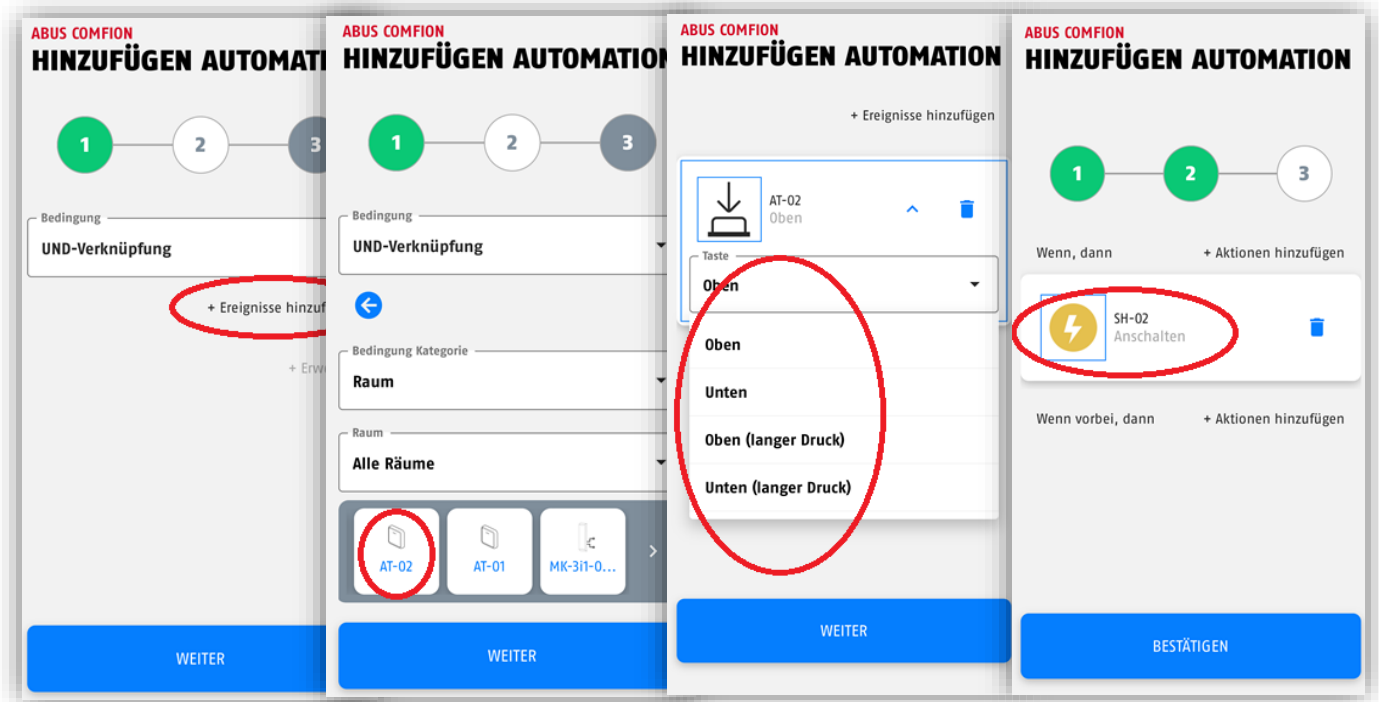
ABUS COMFION
HINZUFÜGEN AUTOMATI

1 2 3

Bedingung
UND-Verknüpfung

+ Ereignisse hinzuf

+ Erw

WEITER

ABUS COMFION
HINZUFÜGEN AUTOMATION

1 2 3

Bedingung
UND-Verknüpfung

Bedingung Kategorie
Raum

Raum
Alle Räume

AT-02
AT-01
MK-3i1-0...

WEITER

ABUS COMFION
HINZUFÜGEN AUTOMATION

+ Ereignisse hinzufügen

AT-02
Oben

Taste
Oben

Oben
Unten
Oben (langer Druck)
Unten (langer Druck)

WEITER

ABUS COMFION
HINZUFÜGEN AUTOMATION

1 2 3

Wenn, dann
+ Aktionen hinzufügen

SH-02
Anschalten

Wenn vorbei, dann
+ Aktionen hinzufügen

BESTÄTIGEN